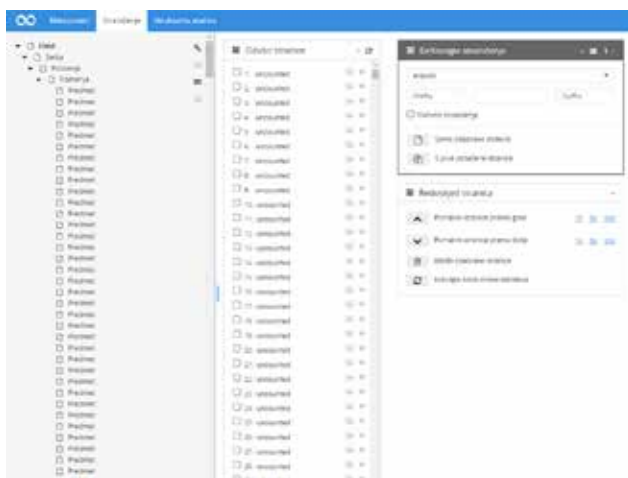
Metapodaci Struktura Struktura stabla

Fond
Serija
Prilozi
Stavka
Prazno
Prazno
Prazno
Prazno
Prazno
Prazno
Prazno
Prazno
Prazno
Prazno
Prazno
Prazno
Prazno
Prazno
Prazno
Prazno
Prazno
Prazno
Prazno
Prazno
Prazno
Prazno
Prazno
Prazno
Prazno
Prazno
Prazno
Prazno
Prazno
Prazno
Prazno
Prazno
Prazno
Prazno
Prazno
Prazno
Prazno
Prazno

Odaberi stranice

1 - unsorted
2 - unsorted
3 - unsorted
4 - unsorted
5 - unsorted
6 - unsorted
7 - unsorted
8 - unsorted
9 - unsorted
10 - unsorted
11 - unsorted
12 - unsorted
13 - unsorted
14 - unsorted
15 - unsorted
16 - unsorted
17 - unsorted
18 - unsorted
19 - unsorted
20 - unsorted
21 - unsorted
22 - unsorted
23 - unsorted
24 - unsorted
25 - unsorted
26 - unsorted
27 - unsorted
28 - unsorted

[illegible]

Prefix
Suffix
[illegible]

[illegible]
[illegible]

Redoslijed stranica

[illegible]
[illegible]
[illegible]
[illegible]